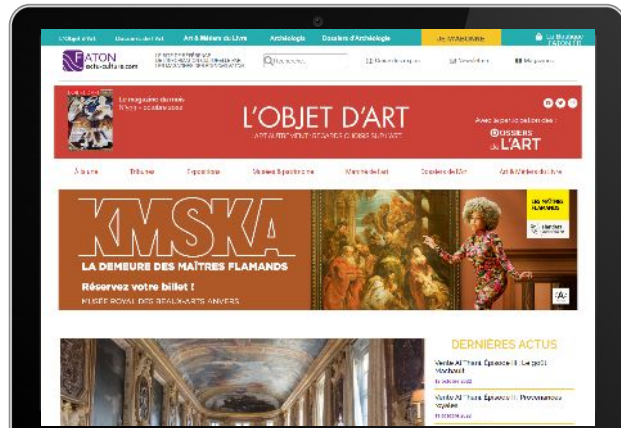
L'Objet d'Art | Dossiers de l'Art | Art & Métiers du Livre | Archéologia | Dossiers d'Archéologie | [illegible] | La Boutique FATON

FATON actu-culture.com

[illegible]

Le magazine du mois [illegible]

L'OBJET D'ART

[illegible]

Avec le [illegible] de : DOSSIERS de L'ART

À la une | Tribunes | Expositions | Musées & patrimoine | Marché de l'art | Dossiers de l'Art | Art & Métiers du Livre

KMSKA

LA DEMEURE DES MAÎTRES FLAMANDS

Réservez votre billet !

MUSÉE ROYAL DES BEAUX-ARTS ANVERS

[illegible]

DERNIÈRES ACTUS

Vente All'Hotel Épisode III : Le petit Machiavel

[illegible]

Vente All'Hotel Épisode II : Provenances royales

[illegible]